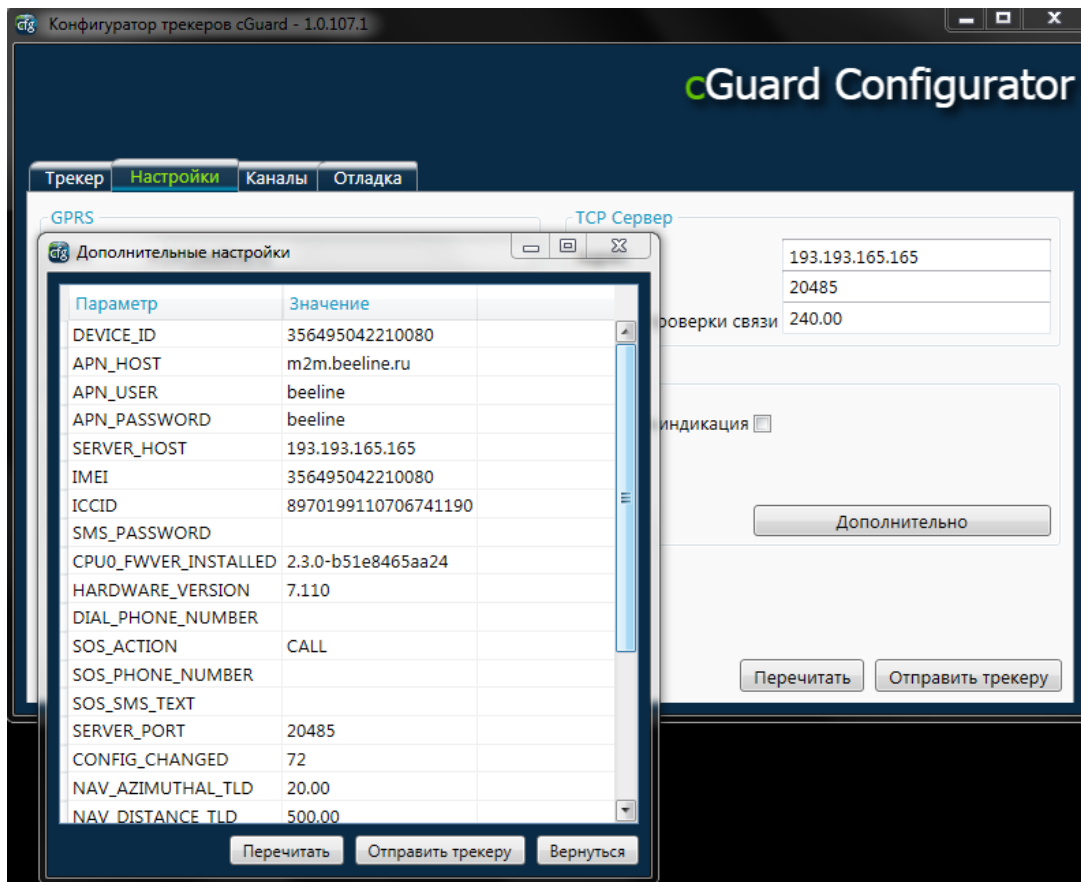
cfg Конфигуратор трекеров cGuard - 1.0.107.1

cGuard Configurator

Трекер | Настройки | Каналы | Отладка

GPRS

TCP Сервер

193.193.165.165
20485
роверки связи 240.00

индикация

Дополнительно

Перечитать | Отправить трекеру

cfg Дополнительные настройки

| Параметр | Значение |
|---|---|
| DEVICE_ID | 356495042210080 |
| APN_HOST | m2m.beeline.ru |
| APN_USER | beeline |
| APN_PASSWORD | beeline |
| SERVER_HOST | 193.193.165.165 |
| IMEI | 356495042210080 |
| ICCID | 8970199110706741190 |
| SMS_PASSWORD | |
| CPU0_FWVER_INSTALLED | 2.3.0-b51e8465aa24 |
| HARDWARE_VERSION | 7.110 |
| DIAL_PHONE_NUMBER | |
| SOS_ACTION | CALL |
| SOS_PHONE_NUMBER | |
| SOS_SMS_TEXT | |
| SERVER_PORT | 20485 |
| CONFIG_CHANGED | 72 |
| NAV_AZIMUTHAL_TLD | 20.00 |
| NAV_DISTANCE_TLD | 500.00 |

Перечитать | Отправить трекеру | Вернуться